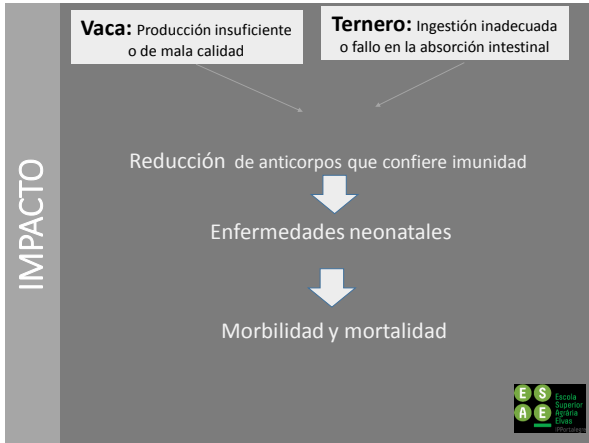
IMPACTO

**Vaca:** Producción insuficiente o de mala calidad

**Ternero:** Ingestión inadecuada o fallo en la absorción intestinal

Reducción de anticorpos que confiere imunidad

Enfermedades neonatales

Morbilidad y mortalidad

E S A E Escola Superior Agrária Elvas IPPortalegre